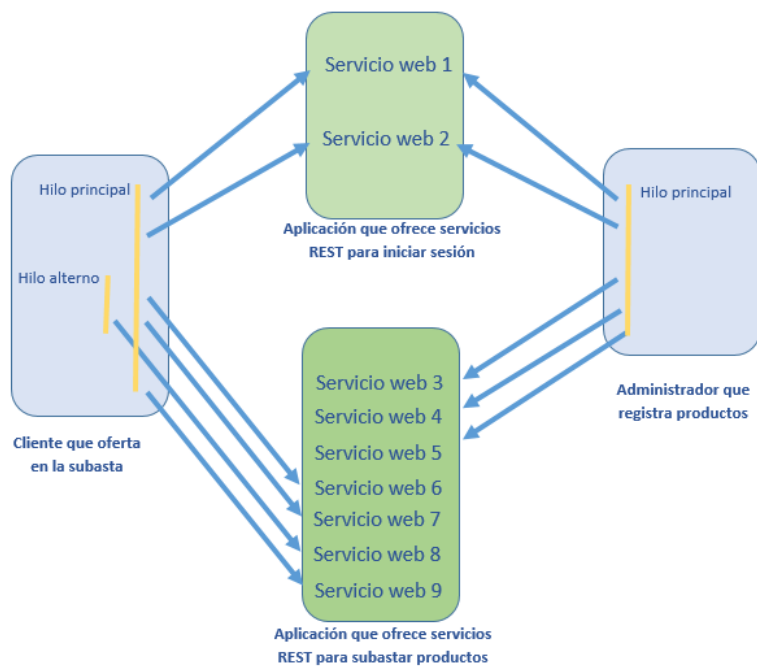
Servicio web 1

Servicio web 2

Aplicación que ofrece servicios REST para iniciar sesión

Hilo principal

Hilo alterno

Cliente que oferta en la subasta

Hilo principal

Administrador que registra productos

Servicio web 3
Servicio web 4
Servicio web 5
Servicio web 6
Servicio web 7
Servicio web 8
Servicio web 9

Aplicación que ofrece servicios REST para subastar productos